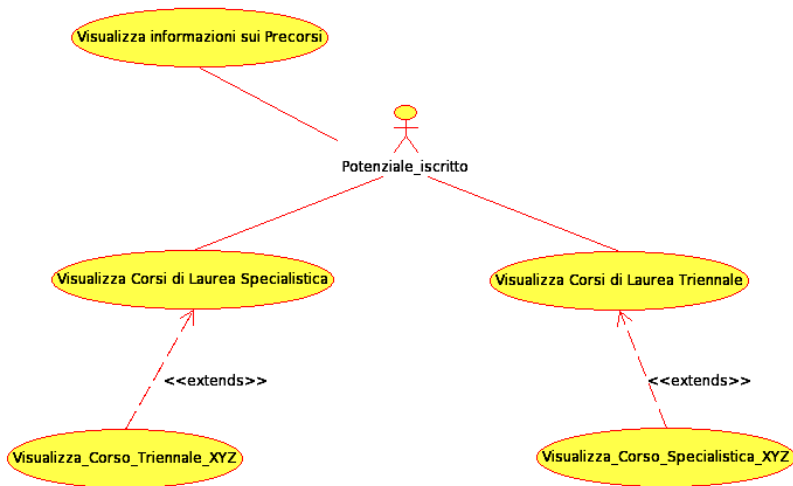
Visualizza informazioni sui Precorsi

Potenziale_iscritto

Visualizza Corsi di Laurea Specialistica

Visualizza Corsi di Laurea Triennale

<<extends>>

<<extends>>

Visualizza_Corso_Triennale_XYZ

Visualizza_Corso_Specialistica_XYZ